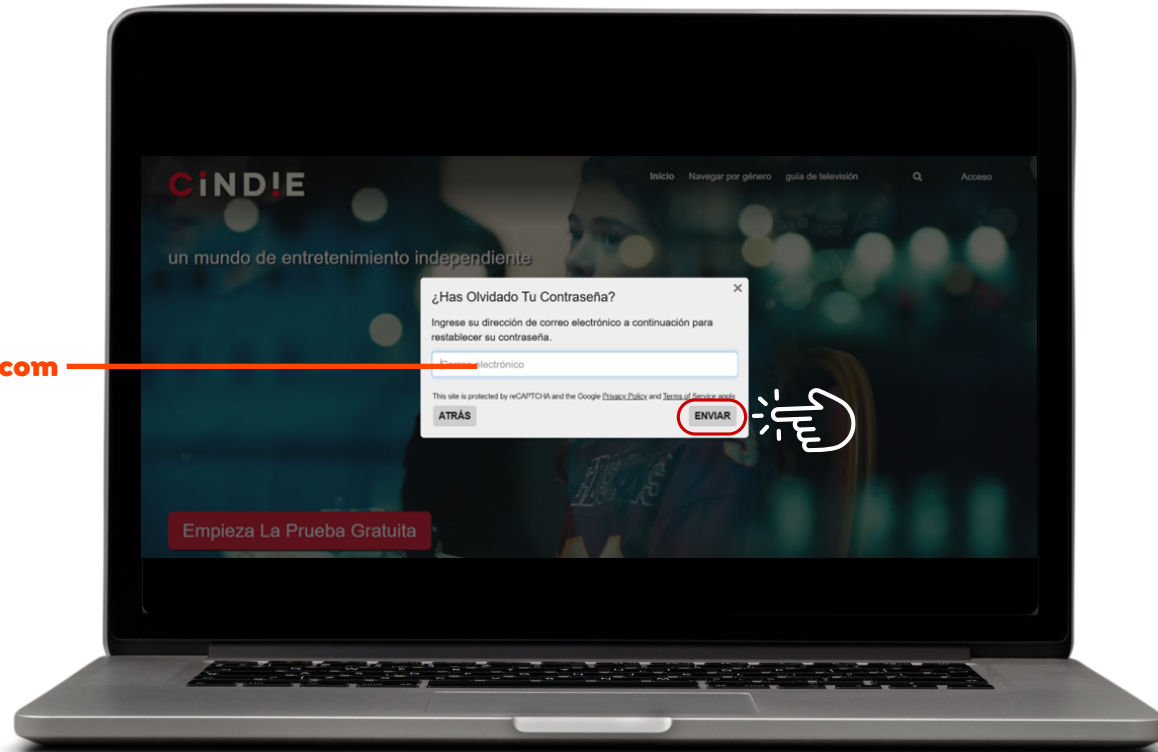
com

CiNDiE

Inicio Navegar por género guía de televisión Acceso

un mundo de entretenimiento independiente

¿Has Olvidado Tu Contraseña?

×

Ingrese su dirección de correo electrónico a continuación para restablecer su contraseña.

Correo electrónico

This site is protected by reCAPTCHA and the Google Privacy Policy and Terms of Service apply.

ATRÁS

ENVIAR

Empieza La Prueba Gratuita